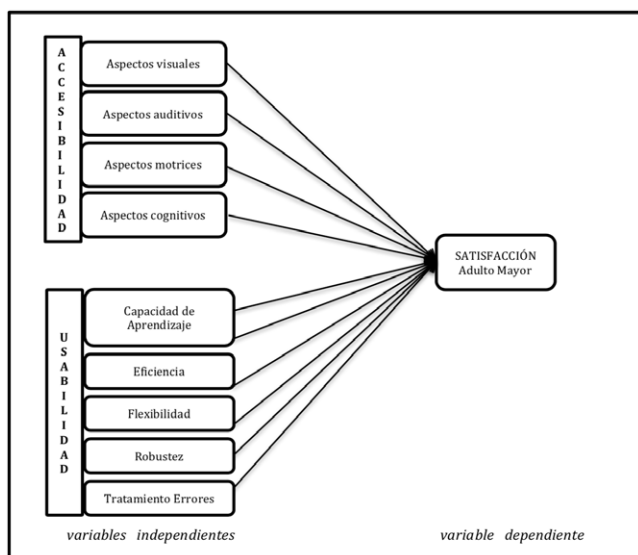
ACCESIBILIDAD

Aspectos visuales

Aspectos auditivos

Aspectos motrices

Aspectos cognitivos

USABILIDAD

Capacidad de Aprendizaje

Eficiencia

Flexibilidad

Robustez

Tratamiento Errores

SATISFACCIÓN Adulto Mayor

variables independientes

variable dependiente